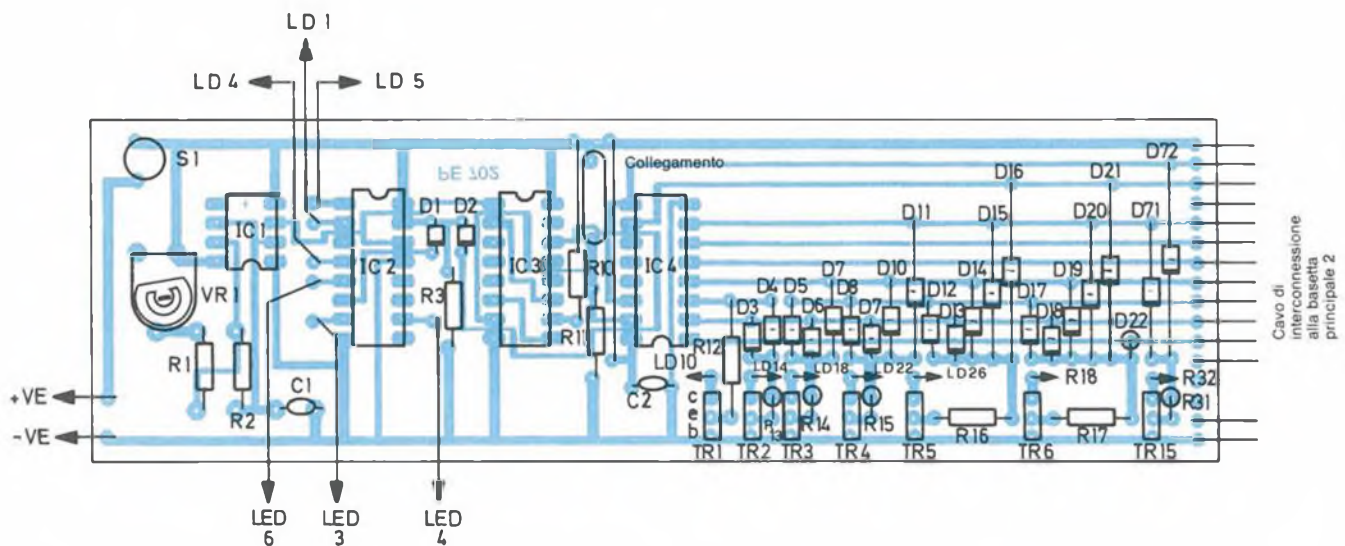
LD 1
LD 4
LD 5
S1
PE 702
Collegamento
D72
D16
D21
D11
D15
D20
D71
IC 1
D1
D2
IC 2
IC 3
IC 4
R10
D10
D14
D19
VR 1
R3
D7
D8
D12
D13
D17
D18
D4
D5
D6
D7
D3
R11
D22
R12
LD10
LD14
LD18
LD22
LD26
R18
R32
R1
R2
C1
C2
c
e
b
R13
R14
R15
R16
R17
R31
+VE
-VE
TR1
TR2
TR3
TR4
TR5
TR6
TR15
LED 6
LED 3
LED 4
Cavo di interconnessione alla basetta principale 2